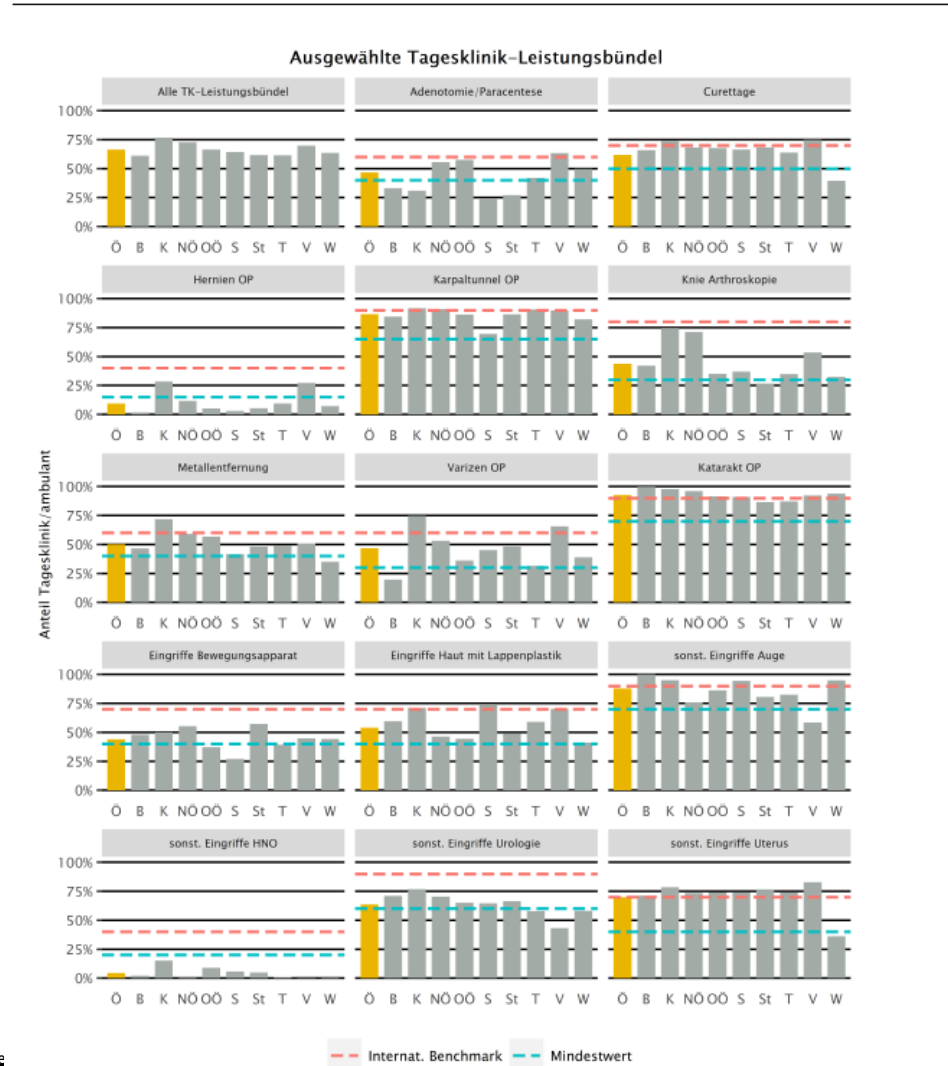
Ausgewählte Tagesklinik-Leistungsbündel

Anteil Tagesklinik/ambulant

Alle TK-Leistungsbündel
100%
75%
50%
25%
0%
Ö B K NÖ OÖ S St T V W

Adenotomie/Paracentese
Ö B K NÖ OÖ S St T V W

Curettage
Ö B K NÖ OÖ S St T V W

Hernien OP
100%
75%
50%
25%
0%
Ö B K NÖ OÖ S St T V W

Karpaltunnel OP
Ö B K NÖ OÖ S St T V W

Knie Arthroskopie
Ö B K NÖ OÖ S St T V W

Metallentfernung
100%
75%
50%
25%
0%
Ö B K NÖ OÖ S St T V W

Varizen OP
Ö B K NÖ OÖ S St T V W

Katarakt OP
Ö B K NÖ OÖ S St T V W

Eingriffe Bewegungsapparat
100%
75%
50%
25%
0%
Ö B K NÖ OÖ S St T V W

Eingriffe Haut mit Lappenplastik
Ö B K NÖ OÖ S St T V W

sonst. Eingriffe Auge
Ö B K NÖ OÖ S St T V W

sonst. Eingriffe HNO
100%
75%
50%
25%
0%
Ö B K NÖ OÖ S St T V W

sonst. Eingriffe Urologie
Ö B K NÖ OÖ S St T V W

sonst. Eingriffe Uterus
Ö B K NÖ OÖ S St T V W

Internat. Benchmark
Mindestwert